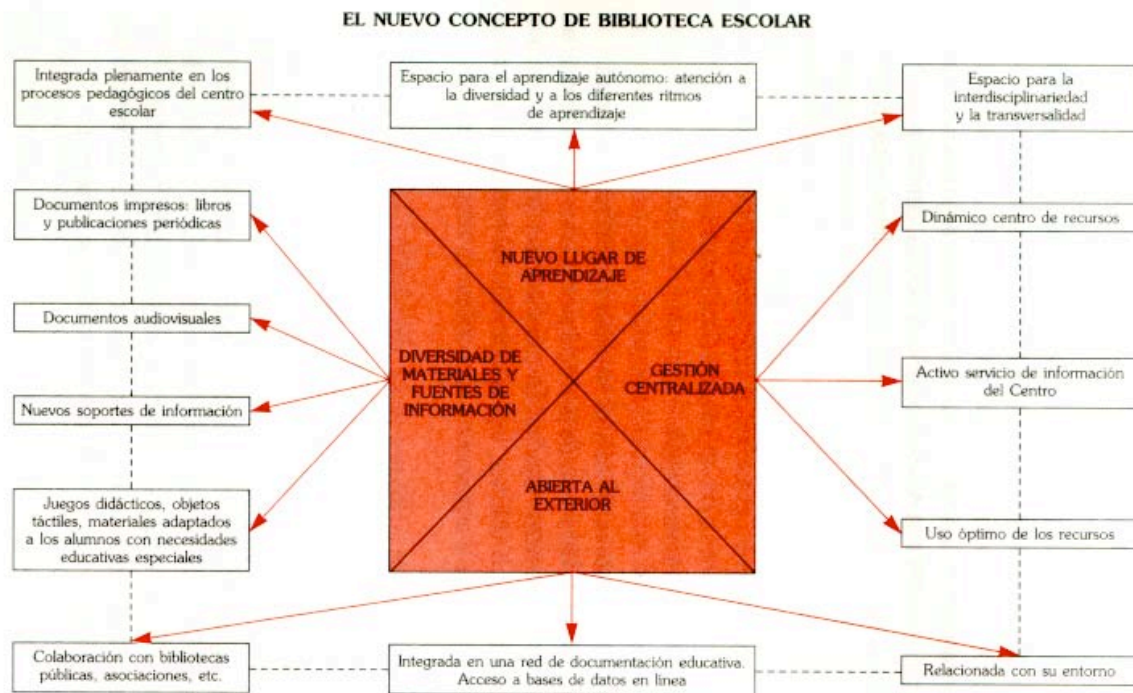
EL NUEVO CONCEPTO DE BIBLIOTECA ESCOLAR

Integrada plenamente en los procesos pedagógicos del centro escolar

Espacio para el aprendizaje autónomo: atención a la diversidad y a los diferentes ritmos de aprendizaje

Espacio para la interdisciplinariedad y la transversalidad

Documentos impresos: libros y publicaciones periódicas

Documentos audiovisuales

Nuevos soportes de información

Juegos didácticos, objetos táctiles, materiales adaptados a los alumnos con necesidades educativas especiales

NUEVO LUGAR DE APRENDIZAJE

DIVERSIDAD DE MATERIALES Y FUENTES DE INFORMACIÓN

GESTIÓN CENTRALIZADA

ABIERTA AL EXTERIOR

Dinámico centro de recursos

Activo servicio de información del Centro

Uso óptimo de los recursos

Colaboración con bibliotecas públicas, asociaciones, etc.

Integrada en una red de documentación educativa. Acceso a bases de datos en línea

Relacionada con su entorno